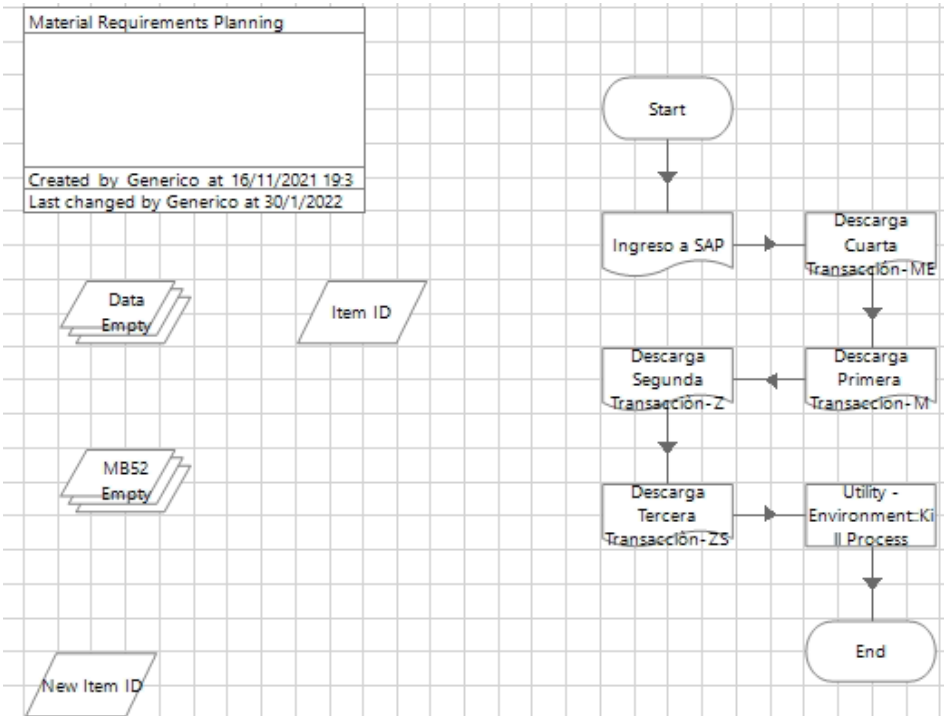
Material Requirements Planning

Created by Generico at 16/11/2021 19:3
Last changed by Generico at 30/1/2022

Data Empty

Item ID

MB52 Empty

New Item ID

Start

Ingreso a SAP

Descarga Cuarta Transacción- ME

Descarga Primera Transacción-M

Descarga Segunda Transacción- Z

Descarga Tercera Transacción- ZS

Utility - Environment:Kill Process

End